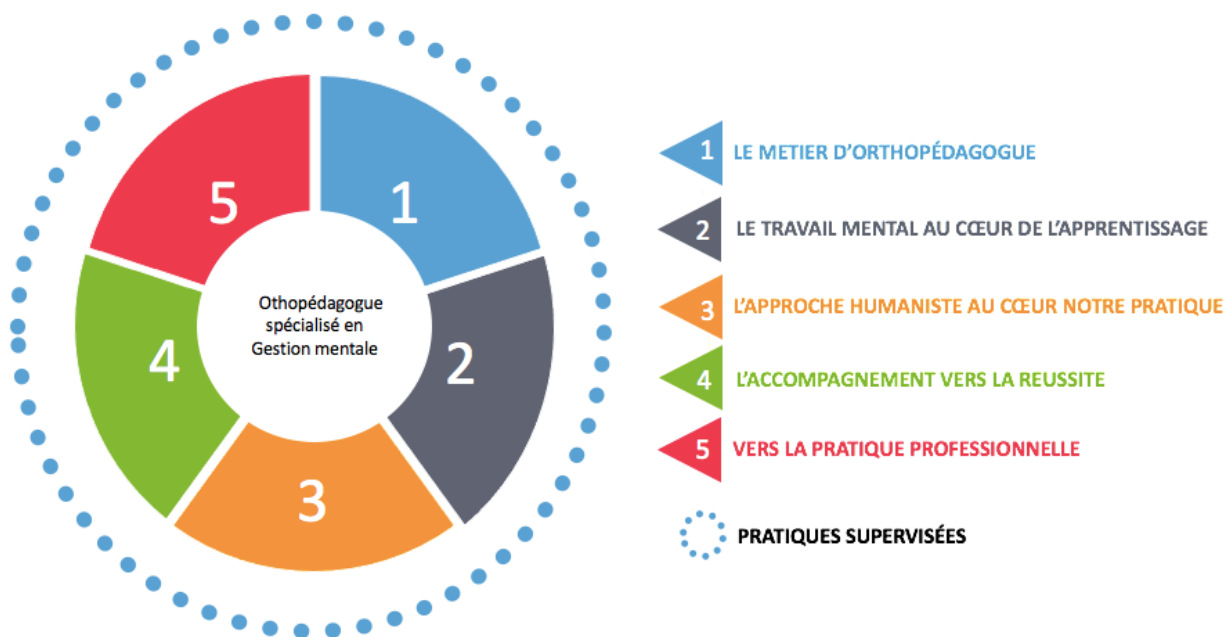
5
1
Othopédagogue spécialisé en Gestion mentale
4
2
3

1 LE METIER D'ORTHOPÉDAGOGUE
2 LE TRAVAIL MENTAL AU CŒUR DE L'APPRENTISSAGE
3 L'APPROCHE HUMANISTE AU CŒUR NOTRE PRATIQUE
4 L'ACCOMPAGNEMENT VERS LA REUSSITE
5 VERS LA PRATIQUE PROFESSIONNELLE
PRATIQUES SUPERVISÉES